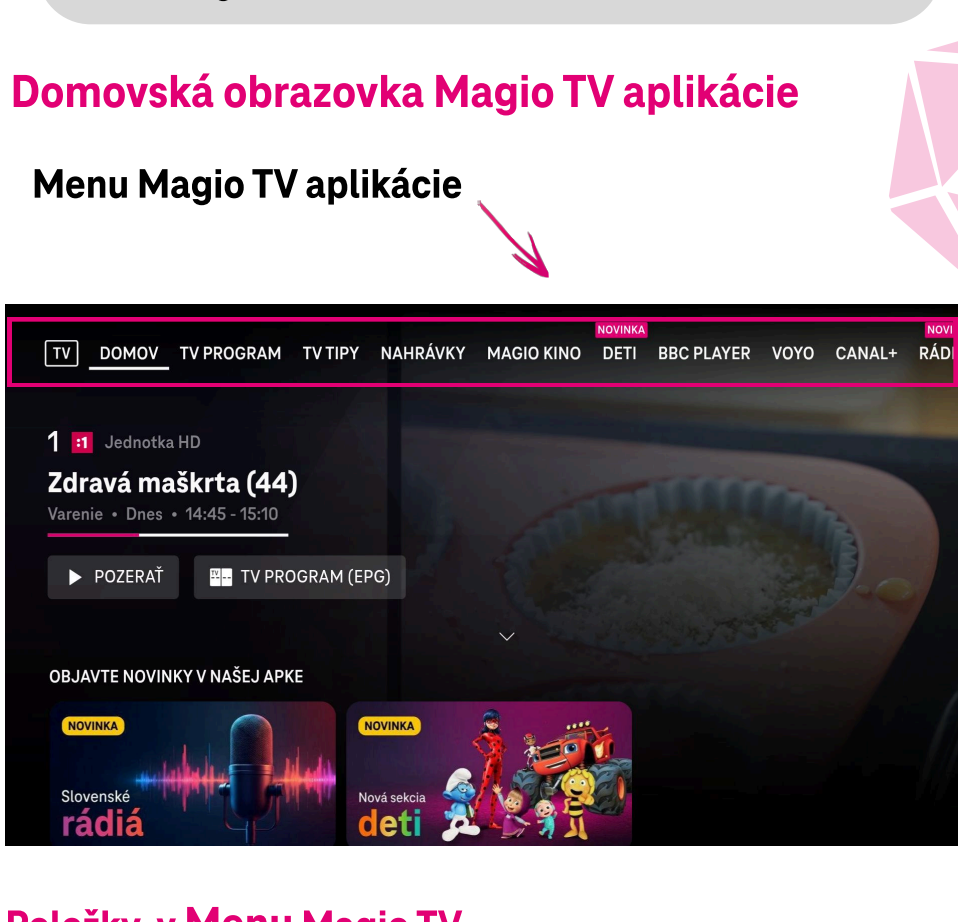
Domovská obrazovka Magio TV aplikácie

Menu Magio TV aplikácie

TV DOMOV TV PROGRAM TV TIPY NAHRÁVKY MAGIO KINO NOVINKA DETI BBC PLAYER VOYO CANAL+ NOVI RÁDI

1 :1 Jednotka HD

Zdravá maškrta (44)

Varenie • Dnes • 14:45 - 15:10

POZERAŤ

TV PROGRAM (EPG)

OBJAVTE NOVINKY V NAŠEJ APKE

NOVINKA
Slovenské rádiá

NOVINKA
Nová sekcia deti

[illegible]